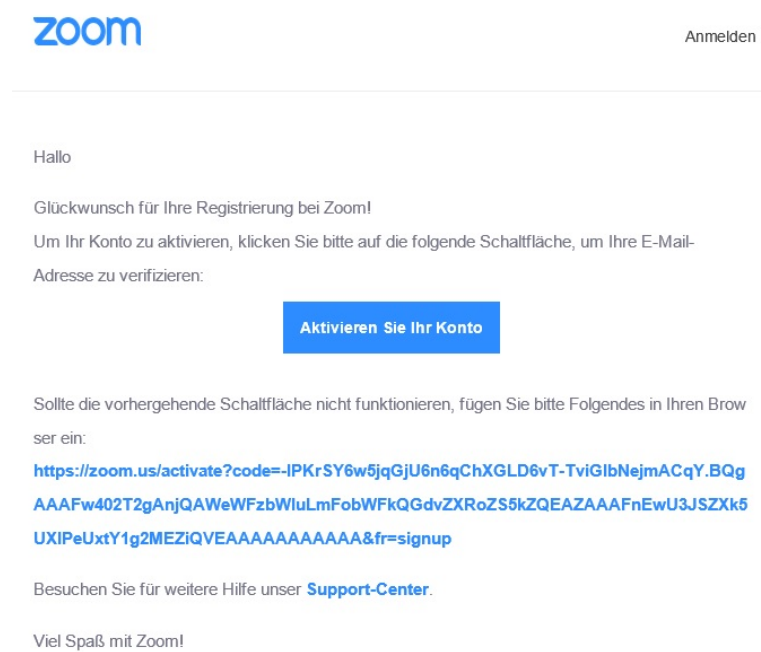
zoom

Anmelden

Hallo

Glückwunsch für Ihre Registrierung bei Zoom!
Um Ihr Konto zu aktivieren, klicken Sie bitte auf die folgende Schaltfläche, um Ihre E-Mail-Adresse zu verifizieren:

Aktivieren Sie Ihr Konto

Sollte die vorhergehende Schaltfläche nicht funktionieren, fügen Sie bitte Folgendes in Ihren Browser ein:
https://zoom.us/activate?code=-lPKrSY6w5jqGjU6n6qChXGLD6vT-TviGlbNejmACqY.BQgAAAFw402T2gAnjQAWeWFzbWluLmFobWFkQGdvZXRoZS5kZQEAZAAAFnEwU3JSZXk5UXlPeUxtY1g2MEZiQVEAAAAAAAAAAAA&fr=signup

Besuchen Sie für weitere Hilfe unser Support-Center.

Viel Spaß mit Zoom!